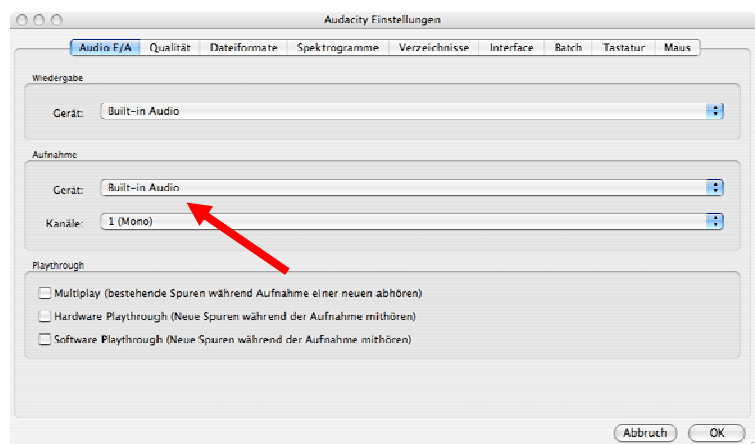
Audacity Einstellungen

Audio E/A | Qualität | Dateiformate | Spektrogramme | Verzeichnisse | Interface | Batch | Tastatur | Maus

Wiedergabe

Gerät: Built-in Audio

Aufnahme

Gerät: Built-in Audio

Kanäle: 1 (Mono)

Playthrough

Multiplay (bestehende Spuren während Aufnahme einer neuen abhören)

Hardware Playthrough (Neue Spuren während der Aufnahme mithören)

Software Playthrough (Neue Spuren während der Aufnahme mithören)

Abbruch | OK